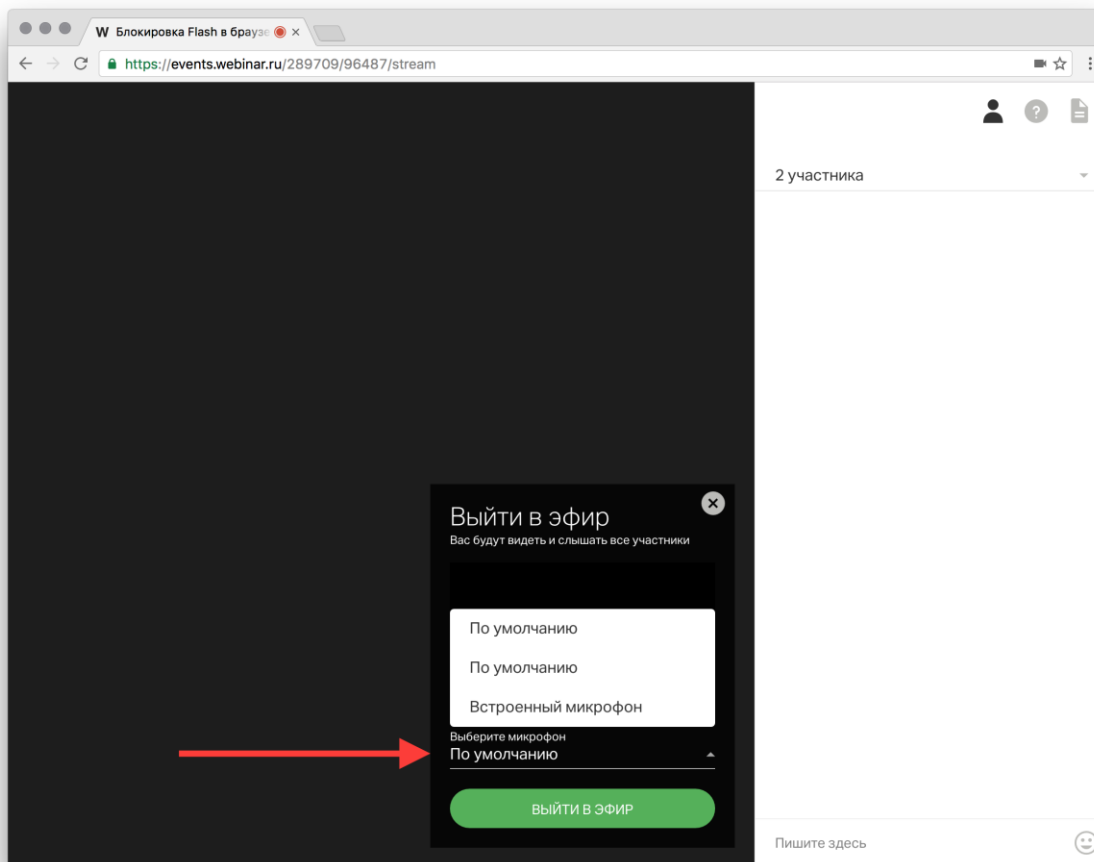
W Блокировка Flash в брауз

https://events.webinar.ru/289709/96487/stream

2 участника

Выйти в эфир
Вас будут видеть и слышать все участники

По умолчанию
По умолчанию
Встроенный микрофон

Выберите микрофон
По умолчанию

ВЫЙТИ В ЭФИР

Пишите здесь